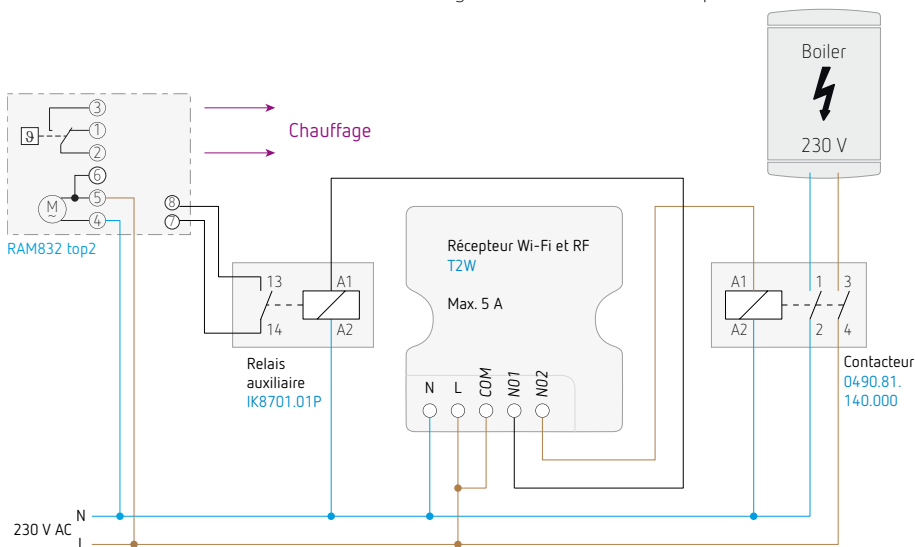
Boiler

230 V

Chauffage

3
ϑ 1
2
6
M ~ 5
4
8
7

RAM832 top2

13 A1
14 A2

Relais auxiliaire
IK8701.01P

Récepteur Wi-Fi et RF
T2W

Max. 5 A

N L COM NO1 NO2

A1 1 3
A2 2 4

Contacteur
0490.81.
140.000

N
230 V AC
L